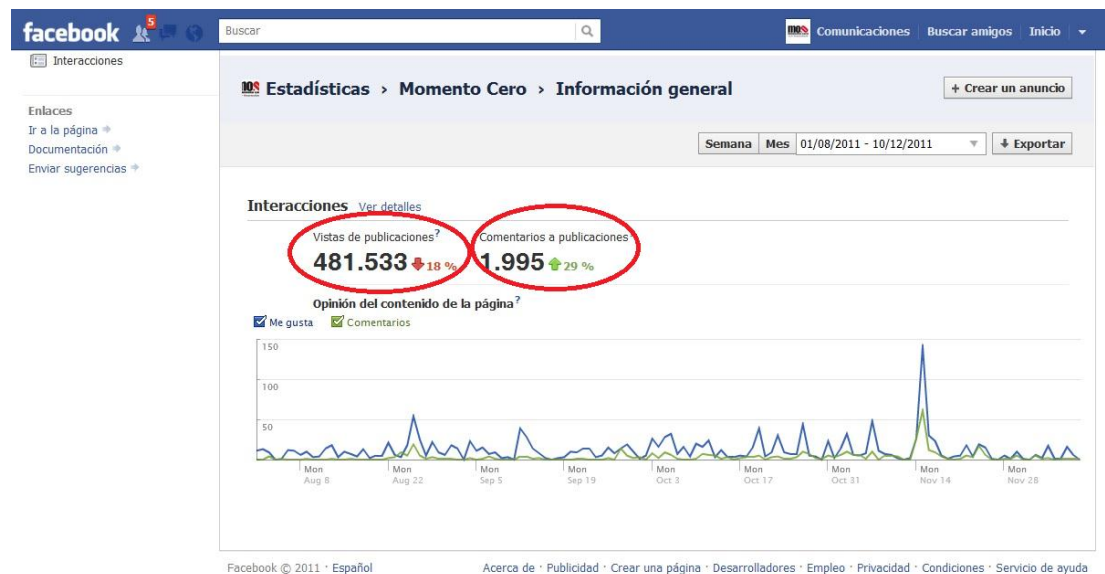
facebook 5 Buscar

Comunicaciones Buscar amigos Inicio

Interacciones

Enlaces
Ir a la página
Documentación
Enviar sugerencias

Estadísticas › Momento Cero › Información general

+ Crear un anuncio

Semana Mes 01/08/2011 - 10/12/2011 ↓ Exportar

Interacciones Ver detalles

Vistas de publicaciones?
481.533 18 %

Comentarios a publicaciones
1.995 29 %

Opinión del contenido de la página?

Me gusta Comentarios

150
100
50

Mon Aug 8
Mon Aug 22
Mon Sep 5
Mon Sep 19
Mon Oct 3
Mon Oct 17
Mon Oct 31
Mon Nov 14
Mon Nov 28

Facebook © 2011 · Español

Acerca de · Publicidad · Crear una página · Desarrolladores · Empleo · Privacidad · Condiciones · Servicio de ayuda